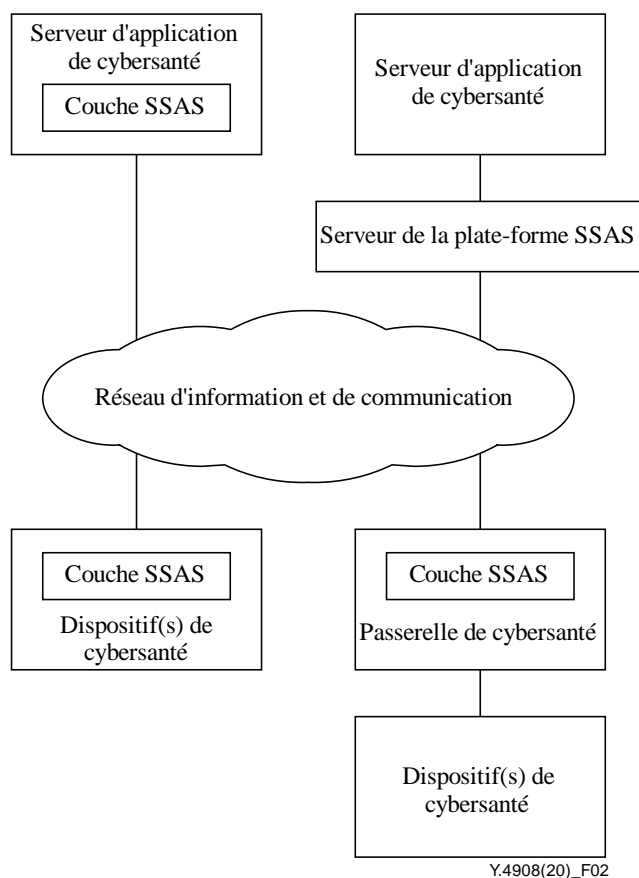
Serveur d'application de cybersanté

Couche SSAS

Serveur d'application de cybersanté

Serveur de la plate-forme SSAS

Réseau d'information et de communication

Couche SSAS

Dispositif(s) de cybersanté

Couche SSAS

Passerelle de cybersanté

Dispositif(s) de cybersanté

Y.4908(20)_F02